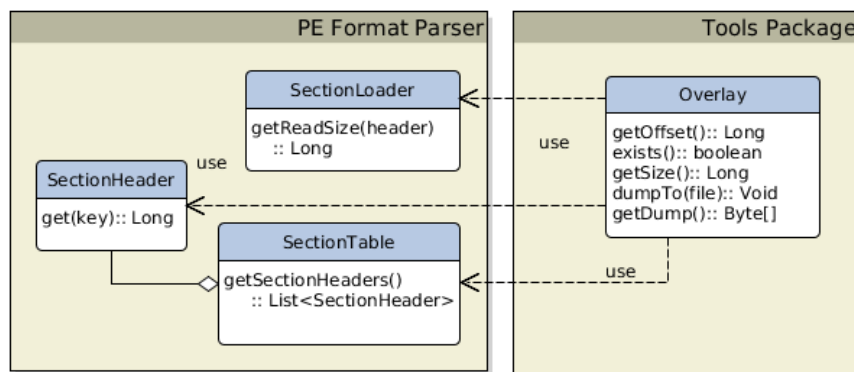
PE Format Parser

Tools Package

SectionLoader

getReadSize(header) :: Long

SectionHeader

get(key):: Long

SectionTable

getSectionHeaders() :: List<SectionHeader>

use

use

use

Overlay

getOffset():: Long
exists():: boolean
getSize():: Long
dumpTo(file):: Void
getDump():: Byte[]